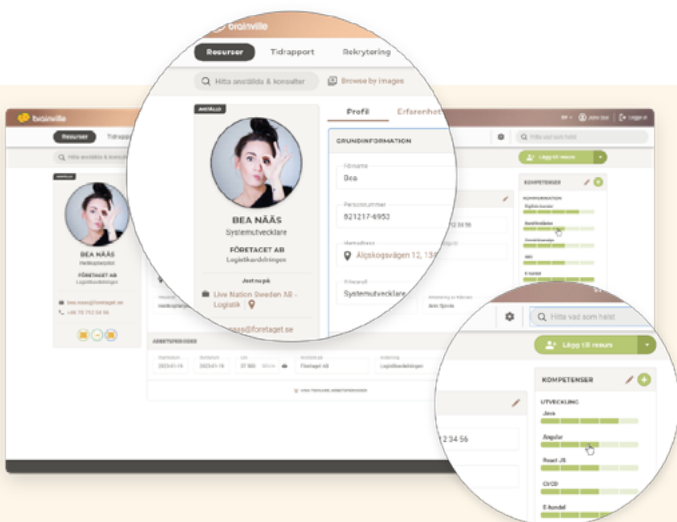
brainville

Resurser
Tidrapport
Rekrytering

Hitta anställda & konsulter
Browse by images

ANSTÄLLD

BEA NÄÄS
Systemutvecklare

FÖRETAGET AB
Logistikavdelningen

Just nu på
Live Nation Sweden AB - Logistik

Profil
Erfarenhet

GRUNDINFORMATION

Förnamn
Bea

Personnummer
821217-6953

Hemadress
Alpskogsvägen 12, 13

Yrkesroll
Systemutvecklare

Hitta vad som helst

Lägg till resurs

KOMPETENSER

UTVECKLING
Java
Angular
React JS
CI/CD
E-handel

2 34 56

Logga ut

ANSTÄLLNINGSINFO
Startdatum
2023-01-19
Slutdatum
2023-01-19
Lön
37 000
Avdelning
Företaget AB
Anställning
Logistikavdelningen

bea.naas@foretaget.se
+46 70 712 34 56